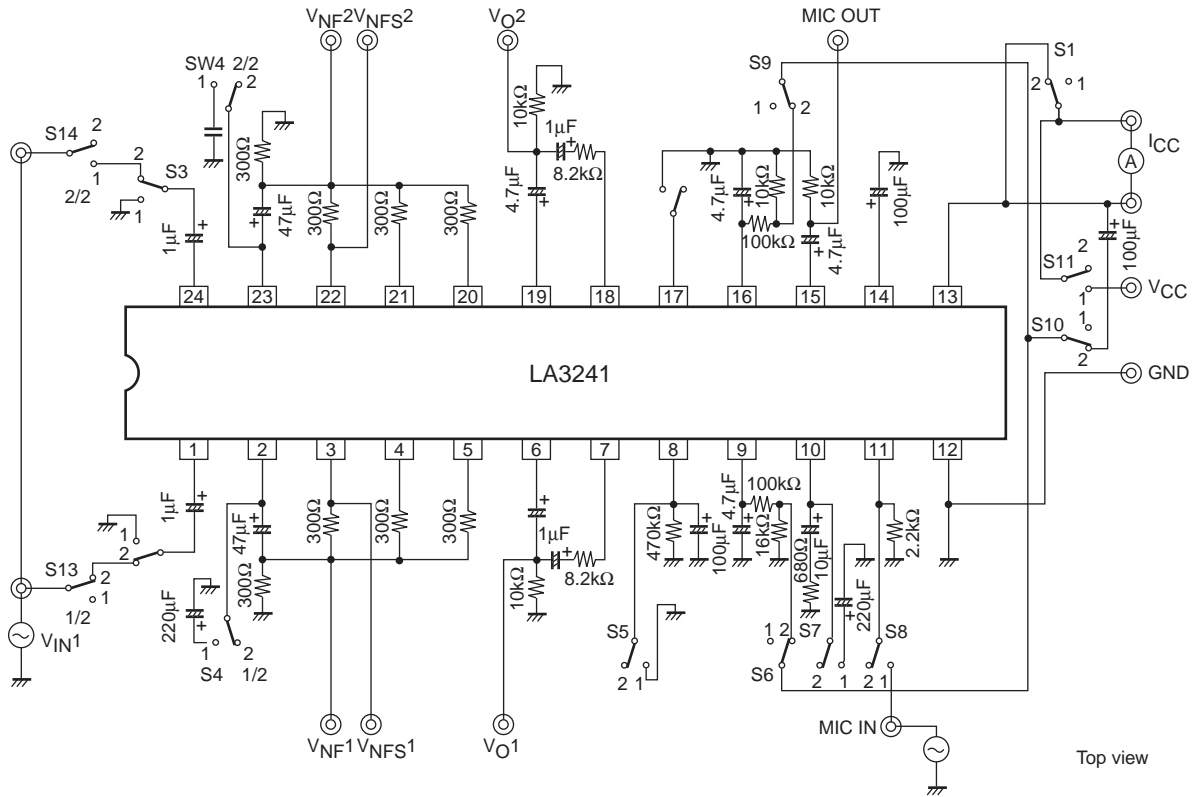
$V_{NF}2$ $V_{NFS}2$

$V_O2$

MIC OUT

SW4 2/2
1 2

S14 2
2
1 S3
2/2
1

300Ω
47μF
1μF

300Ω 300Ω 300Ω

10kΩ
1μF
8.2kΩ
4.7μF

S9
1 2

4.7μF
10kΩ
10kΩ
100kΩ
4.7μF

100μF

S1
2 1

$I_{CC}$
A

100μF
S11 2
1
$V_{CC}$
1
S10
2
GND

24 23 22 21 20 19 18 17 16 15 14 13

LA3241

1 2 3 4 5 6 7 8 9 10 11 12

1μF
1
2
S13 2
1
1/2
$V_{IN}1$

220μF
1
S4 2
1/2

47μF
300Ω
300Ω 300Ω 300Ω

1μF
8.2kΩ
10kΩ

470kΩ
100μF
4.7μF
100kΩ
16kΩ
680Ω
10μF
2.2kΩ
220μF

S5
2 1

1 2
S7
S6
2 1
S8
2 1

MIC IN

$V_{NF}1$ $V_{NFS}1$

$V_O1$

Top view